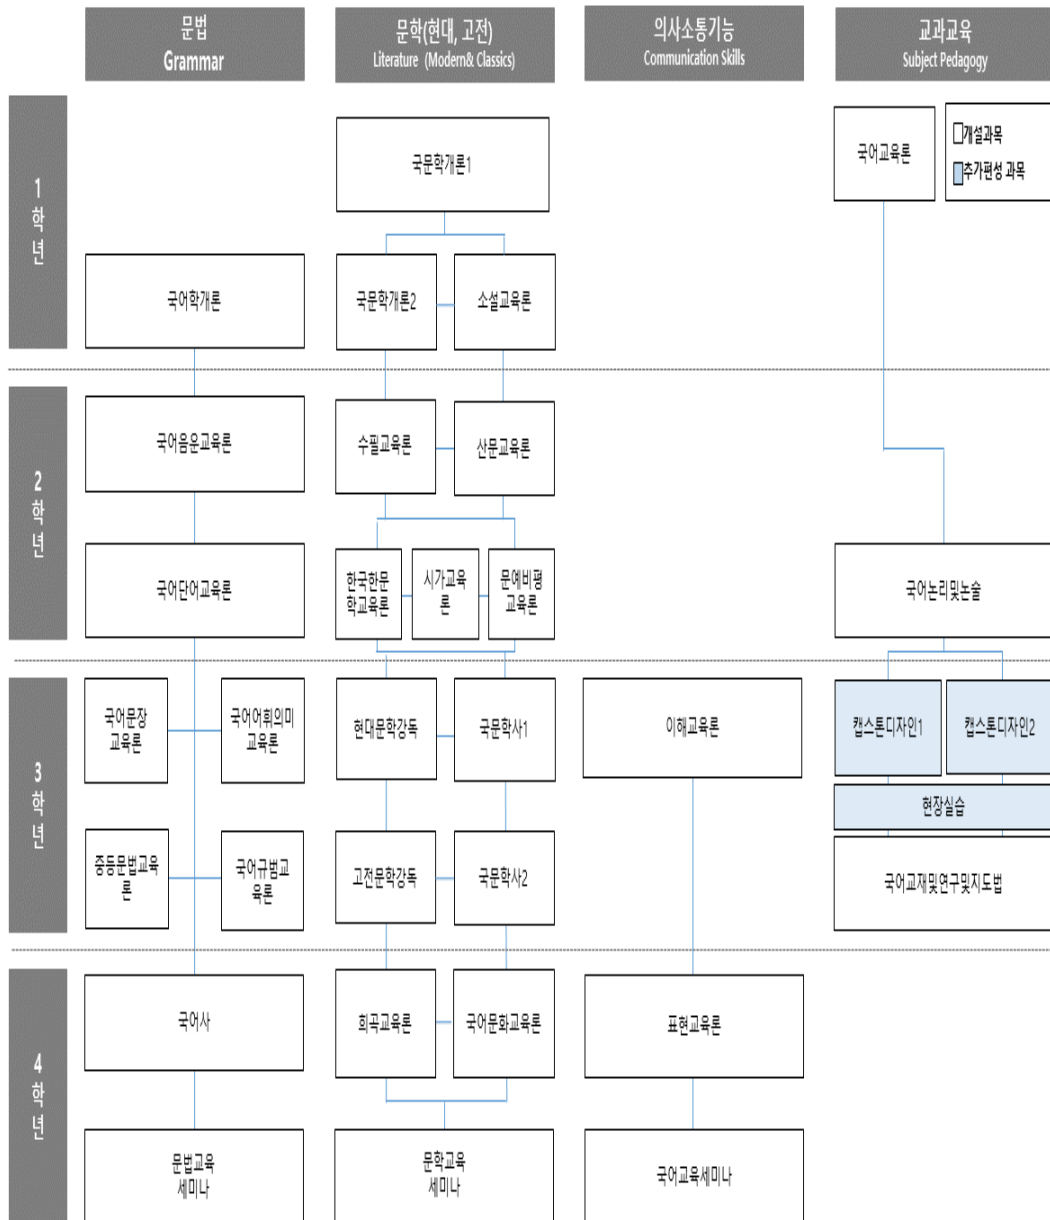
문법
Grammar

문학(현대, 고전)
Literature (Modern& Classics)

의사소통기능
Communication Skills

교과교육
Subject Pedagogy

1 학년

국문학개론1

국어교육론

개설과목
추가편성 과목

국어학개론

국문학개론2

소설교육론

2 학년

국어음운교육론

수필교육론

산문교육론

국어단어교육론

한국한문학교육론

시가교육론

문예비평교육론

국어논리및논술

3 학년

국어문장교육론

국어어휘의미교육론

현대문학강독

국문학사1

이해교육론

캡스톤디자인1

캡스톤디자인2

현장실습

중등문법교육론

국어규범교육론

고전문학강독

국문학사2

국어교재및연구및지도법

4 학년

국어사

희곡교육론

국어문화교육론

표현교육론

문법교육 세미나

문학교육 세미나

국어교육세미나